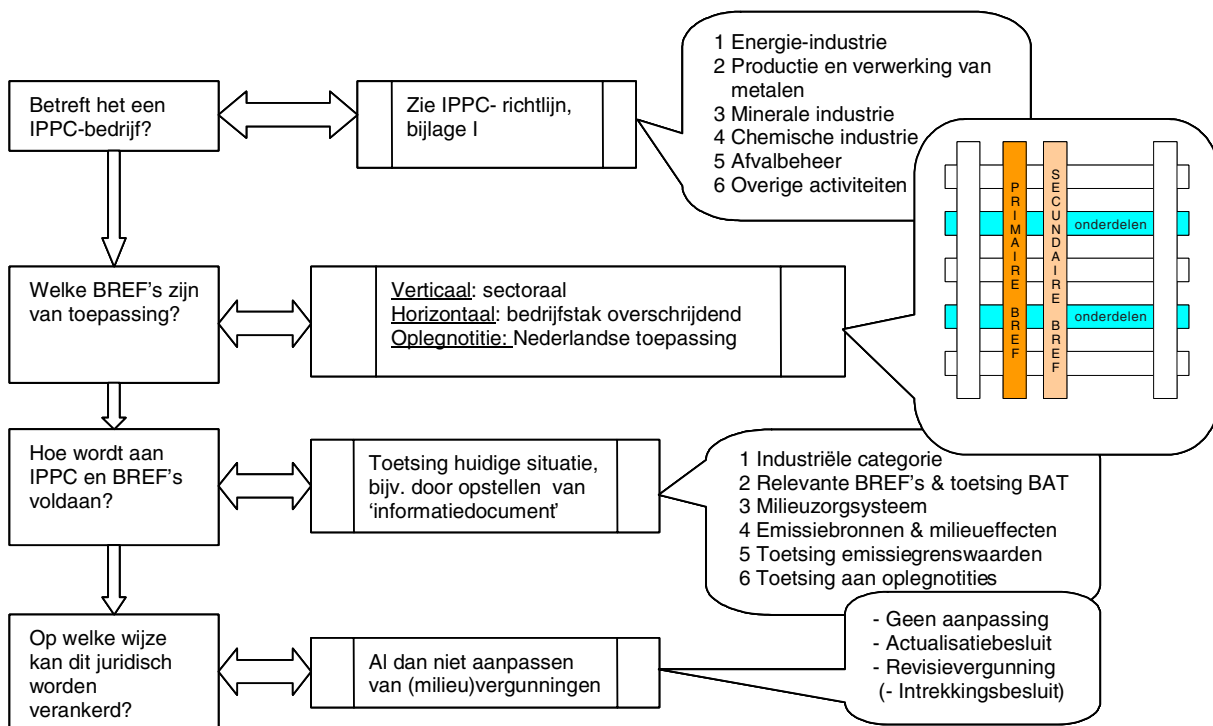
Betreft het een IPPC-bedrijf?

Zie IPPC- richtlijn, bijlage I

1 Energie-industrie
2 Productie en verwerking van metalen
3 Minerale industrie
4 Chemische industrie
5 Afvalbeheer
6 Overige activiteiten

PRIMAIRE BREF

SECUNDAIRE BREF

onderdelen

onderdelen

Welke BREF's zijn van toepassing?

Verticaal: sectoraal
Horizontaal: bedrijfstak overschrijdend
Oplegnotitie: Nederlandse toepassing

Hoe wordt aan IPPC en BREF's voldaan?

Toetsing huidige situatie, bijv. door opstellen van 'informatiedocument'

1 Industriële categorie
2 Relevante BREF's & toetsing BAT
3 Milieuzorgsysteem
4 Emissiebronnen & milieueffecten
5 Toetsing emissiegrenswaarden
6 Toetsing aan oplegnotities

Op welke wijze kan dit juridisch worden verankerd?

Al dan niet aanpassen van (milieu)vergunningen

- Geen aanpassing
- Actualisatiebesluit
- Revisievergunning
(- Intrekkingsbesluit)